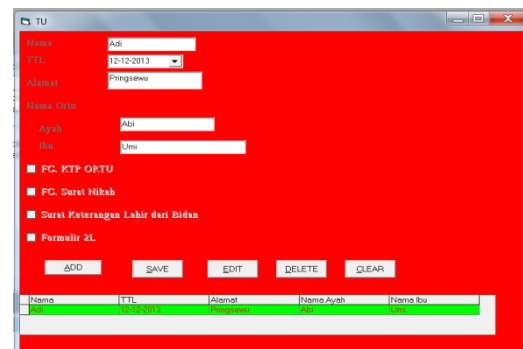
TU

Nama Adi
TTL 12-12-2013
Alamat Pringsewu

Nama Ortu

Ayah Abi
Ibu Umi

FC. KTP ORTU

FC. Surat Nikah

Surat Keterangan Lahir dari Bidan

Formulir 2L

ADD SAVE EDIT DELETE CLEAR

| Nama | TTL | Alamat | Nama Ayah | Nama Ibu |
|---|---|---|---|---|
| Adi | 12-12-2013 | Pringsewu | Abi | Umi |